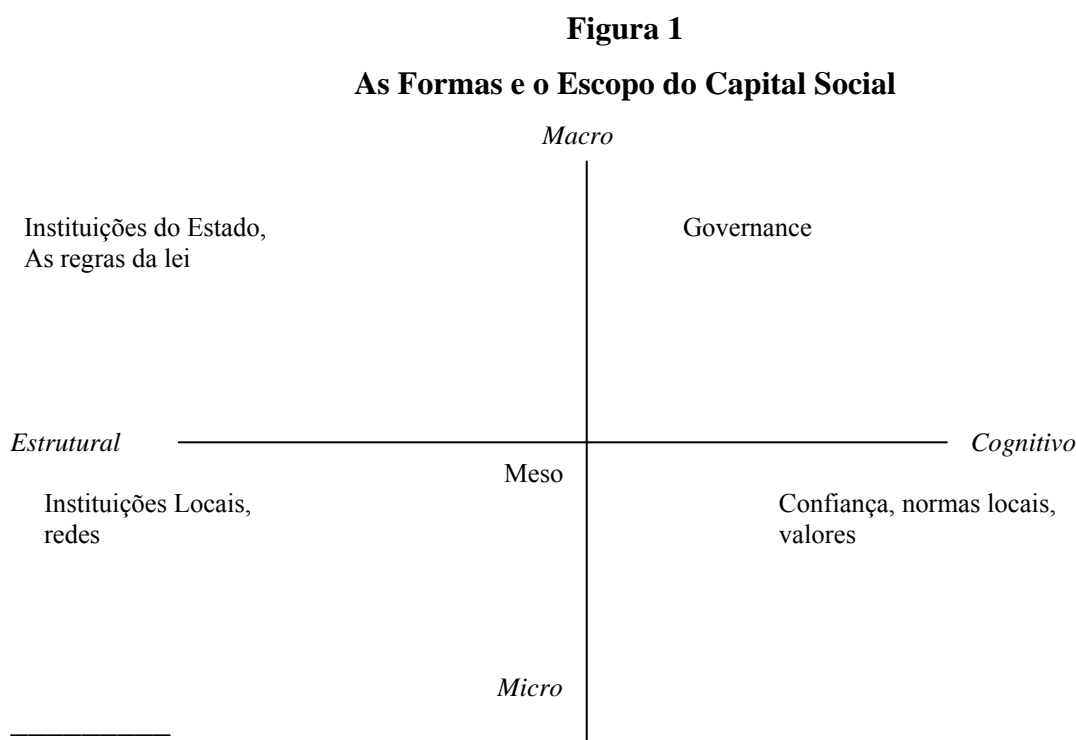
**Figura 1**

**As Formas e o Escopo do Capital Social**

*Macro*

Instituições do Estado,
As regras da lei

Governance

*Estrutural*

*Cognitivo*

Meso

Instituições Locais,
redes

Confiança, normas locais,
valores

*Micro*